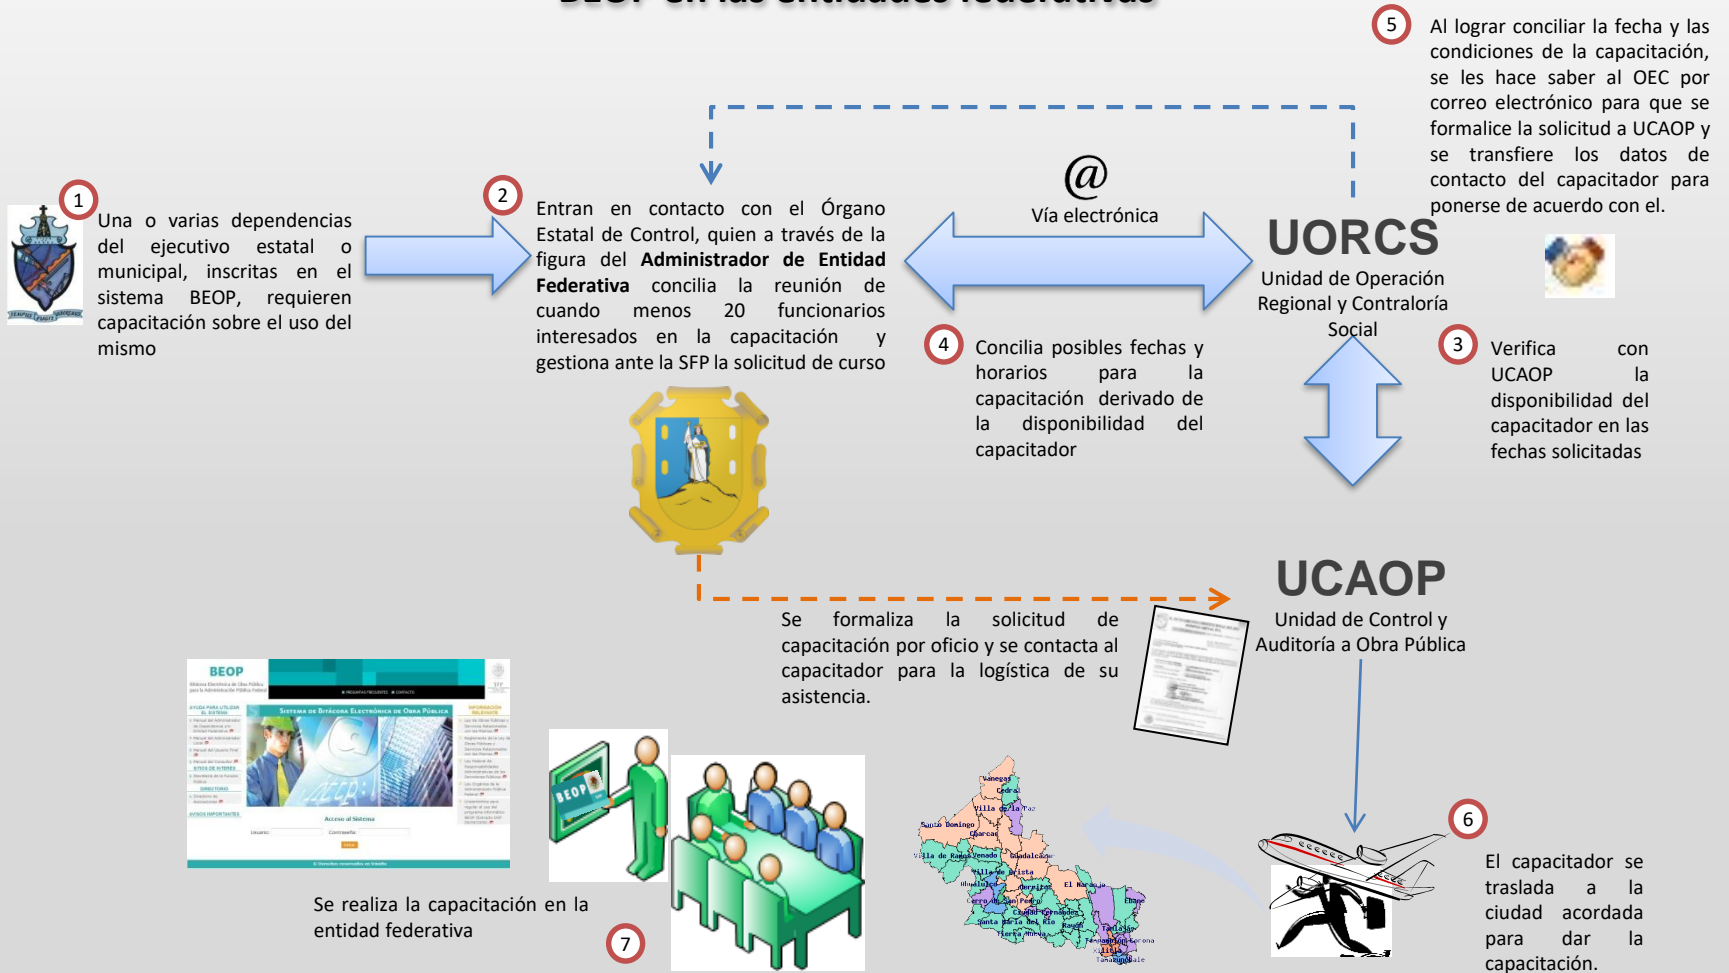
5

Al lograr conciliar la fecha y las condiciones de la capacitación, se les hace saber al OEC por correo electrónico para que se formalice la solicitud a UCAOP y se transfiere los datos de contacto del capacitador para ponerse de acuerdo con el.

1

Una o varias dependencias del ejecutivo estatal o municipal, inscritas en el sistema BEOP, requieren capacitación sobre el uso del mismo

2

Entran en contacto con el Órgano Estatal de Control, quien a través de la figura del **Administrador de Entidad Federativa** concilia la reunión de cuando menos 20 funcionarios interesados en la capacitación y gestiona ante la SFP la solicitud de curso

@
Vía electrónica

UORCS
Unidad de Operación Regional y Contraloría Social

4

Concilia posibles fechas y horarios para la capacitación derivado de la disponibilidad del capacitador

3

Verifica con UCAOP la disponibilidad del capacitador en las fechas solicitadas

UCAOP
Unidad de Control y Auditoría a Obra Pública

Se formaliza la solicitud de capacitación por oficio y se contacta al capacitador para la logística de su asistencia.

BEOP

Sistema de Bitácora Electrónica de Obra Pública

Acceso al Sistema

BEOP

6

El capacitador se traslada a la ciudad acordada para dar la capacitación.

Se realiza la capacitación en la entidad federativa

7

Vanegas
Cedral
Villa de la Paz
Santo Domingo
Charcas
Villa de Ramos
Venado
Guadalcázar
Villa de Arista
Moctezuma
Ahualulco
Cerro de San Pedro
El Naranjo
Ciudad Fernández
Santa María del Río
Rayón
Ébano
Tierra Nueva
Tamasopo
Xilitla
Tamazunchale
Tancanhuitz